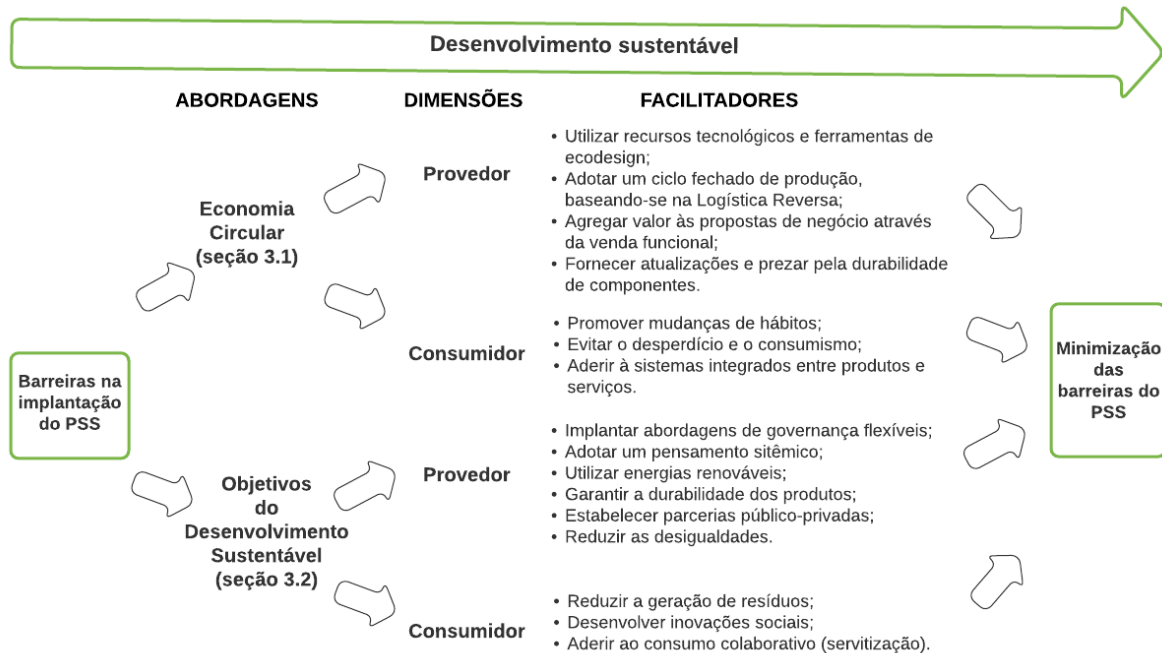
Desenvolvimento sustentável

ABORDAGENS

DIMENSÕES

FACILITADORES

Barreiras na implantação do PSS

Economia Circular (seção 3.1)

Provedor

• Utilizar recursos tecnológicos e ferramentas de ecodesign;
• Adotar um ciclo fechado de produção, baseando-se na Logística Reversa;
• Agregar valor às propostas de negócio através da venda funcional;
• Fornecer atualizações e prezar pela durabilidade de componentes.

Consumidor

• Promover mudanças de hábitos;
• Evitar o desperdício e o consumismo;
• Aderir à sistemas integrados entre produtos e serviços.

Objetivos do Desenvolvimento Sustentável (seção 3.2)

Provedor

• Implantar abordagens de governança flexíveis;
• Adotar um pensamento sitêmico;
• Utilizar energias renováveis;
• Garantir a durabilidade dos produtos;
• Estabelecer parcerias público-privadas;
• Reduzir as desigualdades.

Consumidor

• Reduzir a geração de resíduos;
• Desenvolver inovações sociais;
• Aderir ao consumo colaborativo (servitização).

Minimização das barreiras do PSS